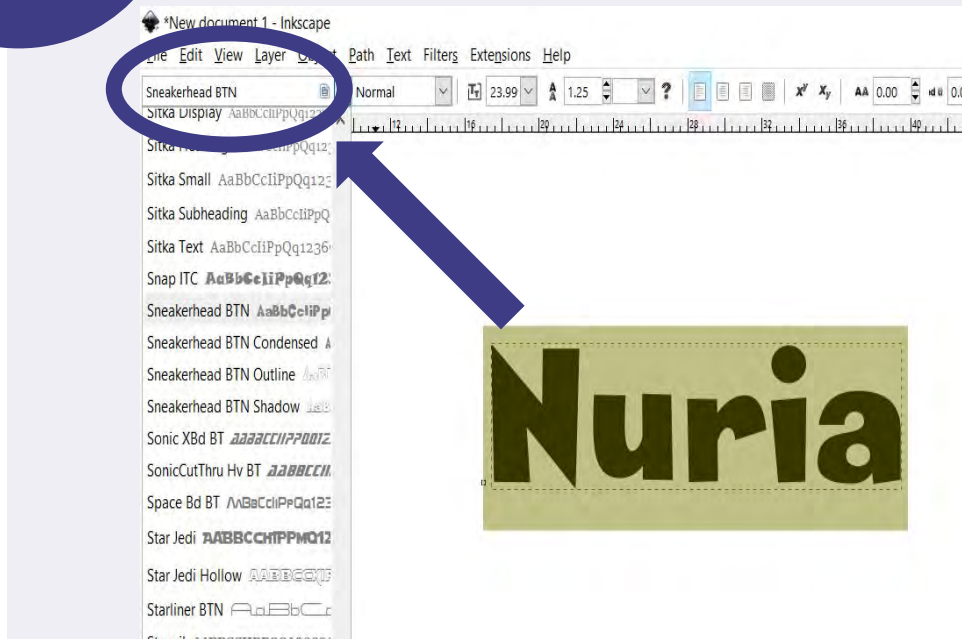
*New document 1 - Inkscape

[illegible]e Edit View Layer O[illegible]t Path Text Filters Extensions Help

Sneakerhead BTN
Normal
23.99
1.25
0.00

Sitka Display AaBbCcIiPpQq12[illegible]
Sitka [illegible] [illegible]cIiPpQq12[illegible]
Sitka Small AaBbCcIiPpQq123
Sitka Subheading AaBbCcIiPpQ
Sitka Text AaBbCcIiPpQq1236
Snap ITC AaBbCcIiPpQq12
Sneakerhead BTN AaBbCcIiPp
Sneakerhead BTN Condensed A
Sneakerhead BTN Outline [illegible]
Sneakerhead BTN Shadow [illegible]
Sonic XBd BT AaBbCcIiPpQq12
SonicCutThru Hv BT AaBbCcIi
Space Bd BT AaBbCcIiPpQq123
Star Jedi AABBCCIIPPQQ12
Star Jedi Hollow AABBCCII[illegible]
Starliner BTN AaBbCc

Nuria